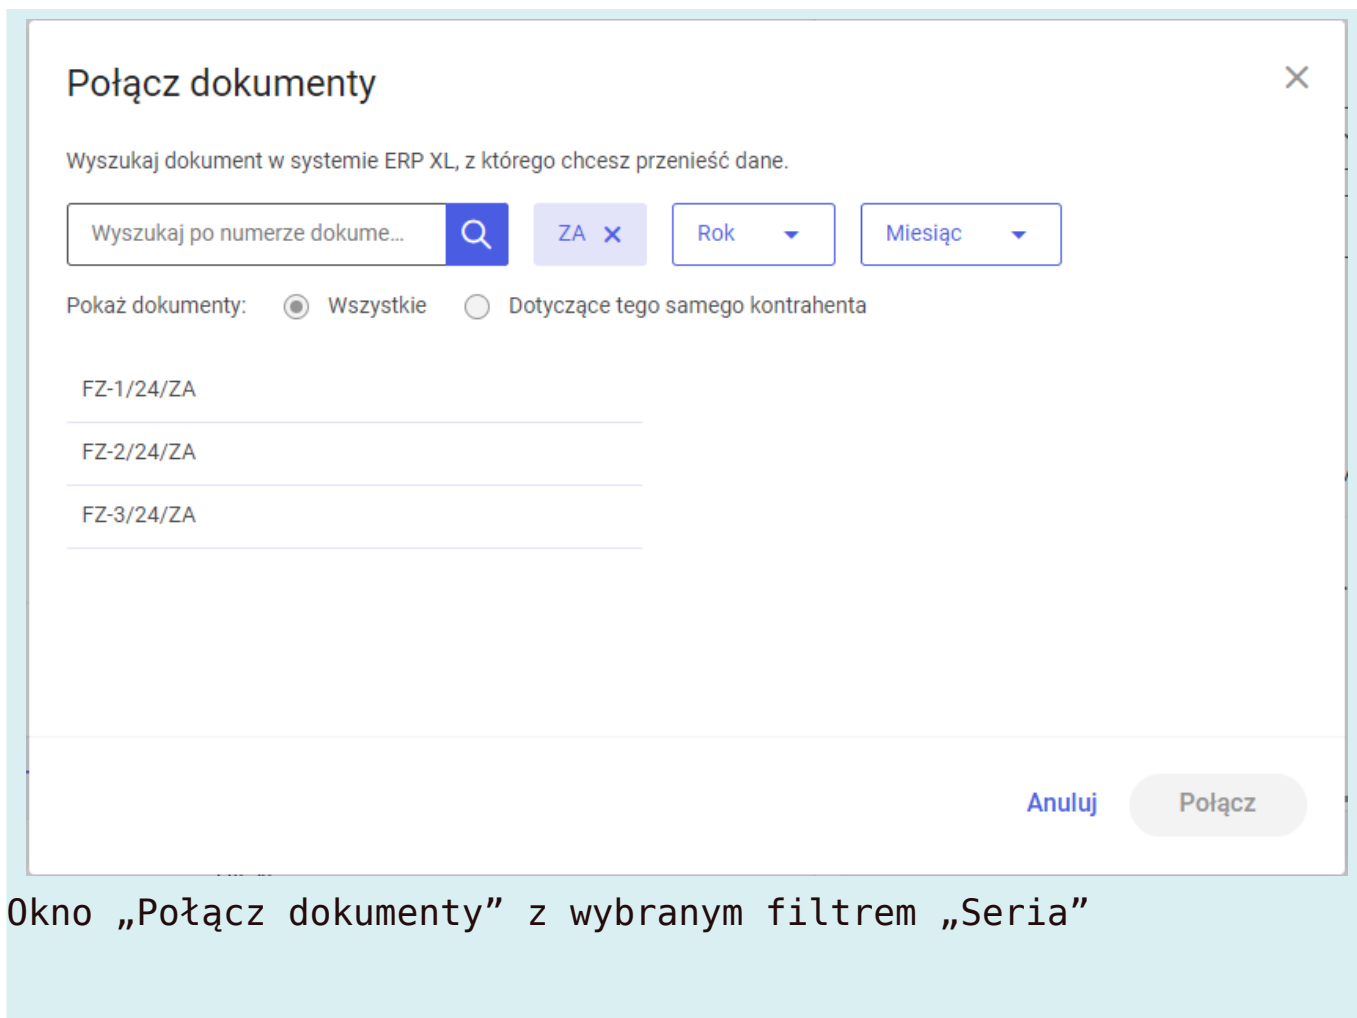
Połącz dokumenty

×

Wyszukaj dokument w systemie ERP XL, z którego chcesz przenieść dane.

Wyszukaj po numerze dokume...

ZA ×

Rok

Miesiąc

Pokaż dokumenty: Wszystkie Dotyczące tego samego kontrahenta

FZ-1/24/ZA

FZ-2/24/ZA

FZ-3/24/ZA

Anuluj

Połącz

Okno „Połącz dokumenty” z wybranym filtrem „Seria”